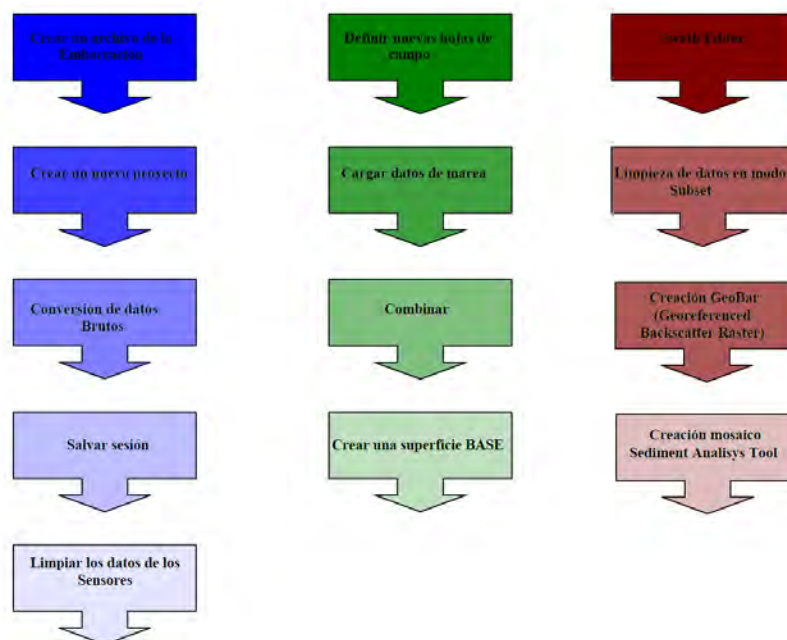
Crear un archivo de la Embarcación

Crear un nuevo proyecto

Conversion de datos Brutos

Salvar sesión

Limpiar los datos de los Sensores

Definir nuevas hojas de campo

Cargar datos de marea

Combinar

Crear una superficie BASE

Swath Editor

Limpieza de datos en modo Subset

Creación GeoBar (Georeferenced Backscatter Raster)

Creación mosaico Sediment Analisys Tool